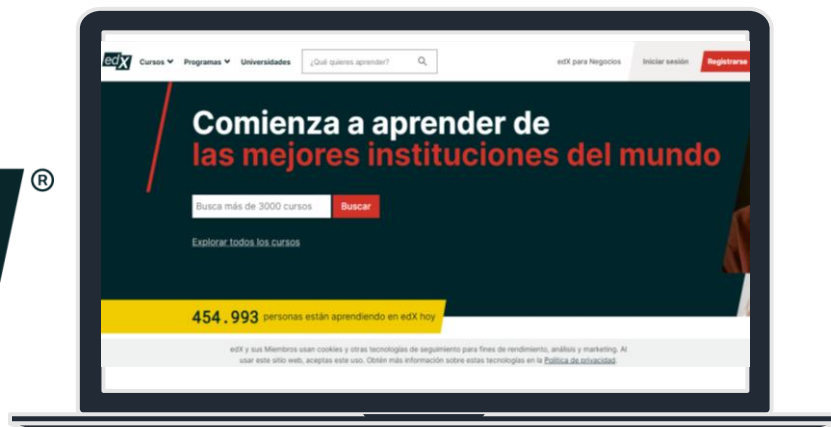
®

edX Cursos Programas Universidades ¿Qué quieres aprender? edX para Negocios Iniciar sesión Registrarse

Comienza a aprender de las mejores instituciones del mundo

Busca más de 3000 cursos Buscar

Explorar todos los cursos

454.993 personas están aprendiendo en edX hoy

edX y sus Miembros usan cookies y otras tecnologías de seguimiento para fines de rendimiento, análisis y marketing. Al usar este sitio web, aceptas este uso. Obtén más información sobre estas tecnologías en la Política de privacidad.